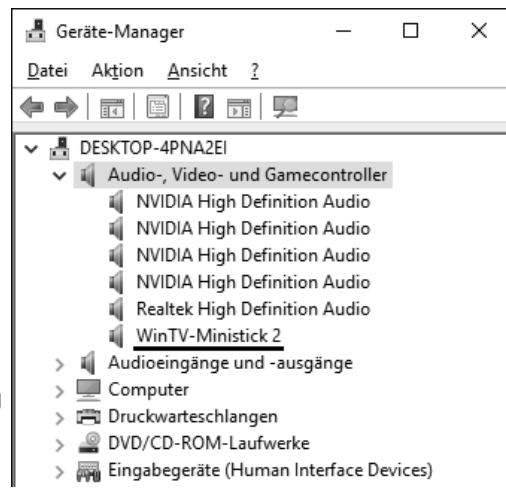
Geräte-Manager

Datei Aktion Ansicht ?

DESKTOP-4PNA2EI
Audio-, Video- und Gamecontroller
NVIDIA High Definition Audio
NVIDIA High Definition Audio
NVIDIA High Definition Audio
NVIDIA High Definition Audio
Realtek High Definition Audio
WinTV-Ministick 2
Audioeingänge und -ausgänge
Computer
Druckwarteschlangen
DVD/CD-ROM-Laufwerke
Eingabegeräte (Human Interface Devices)